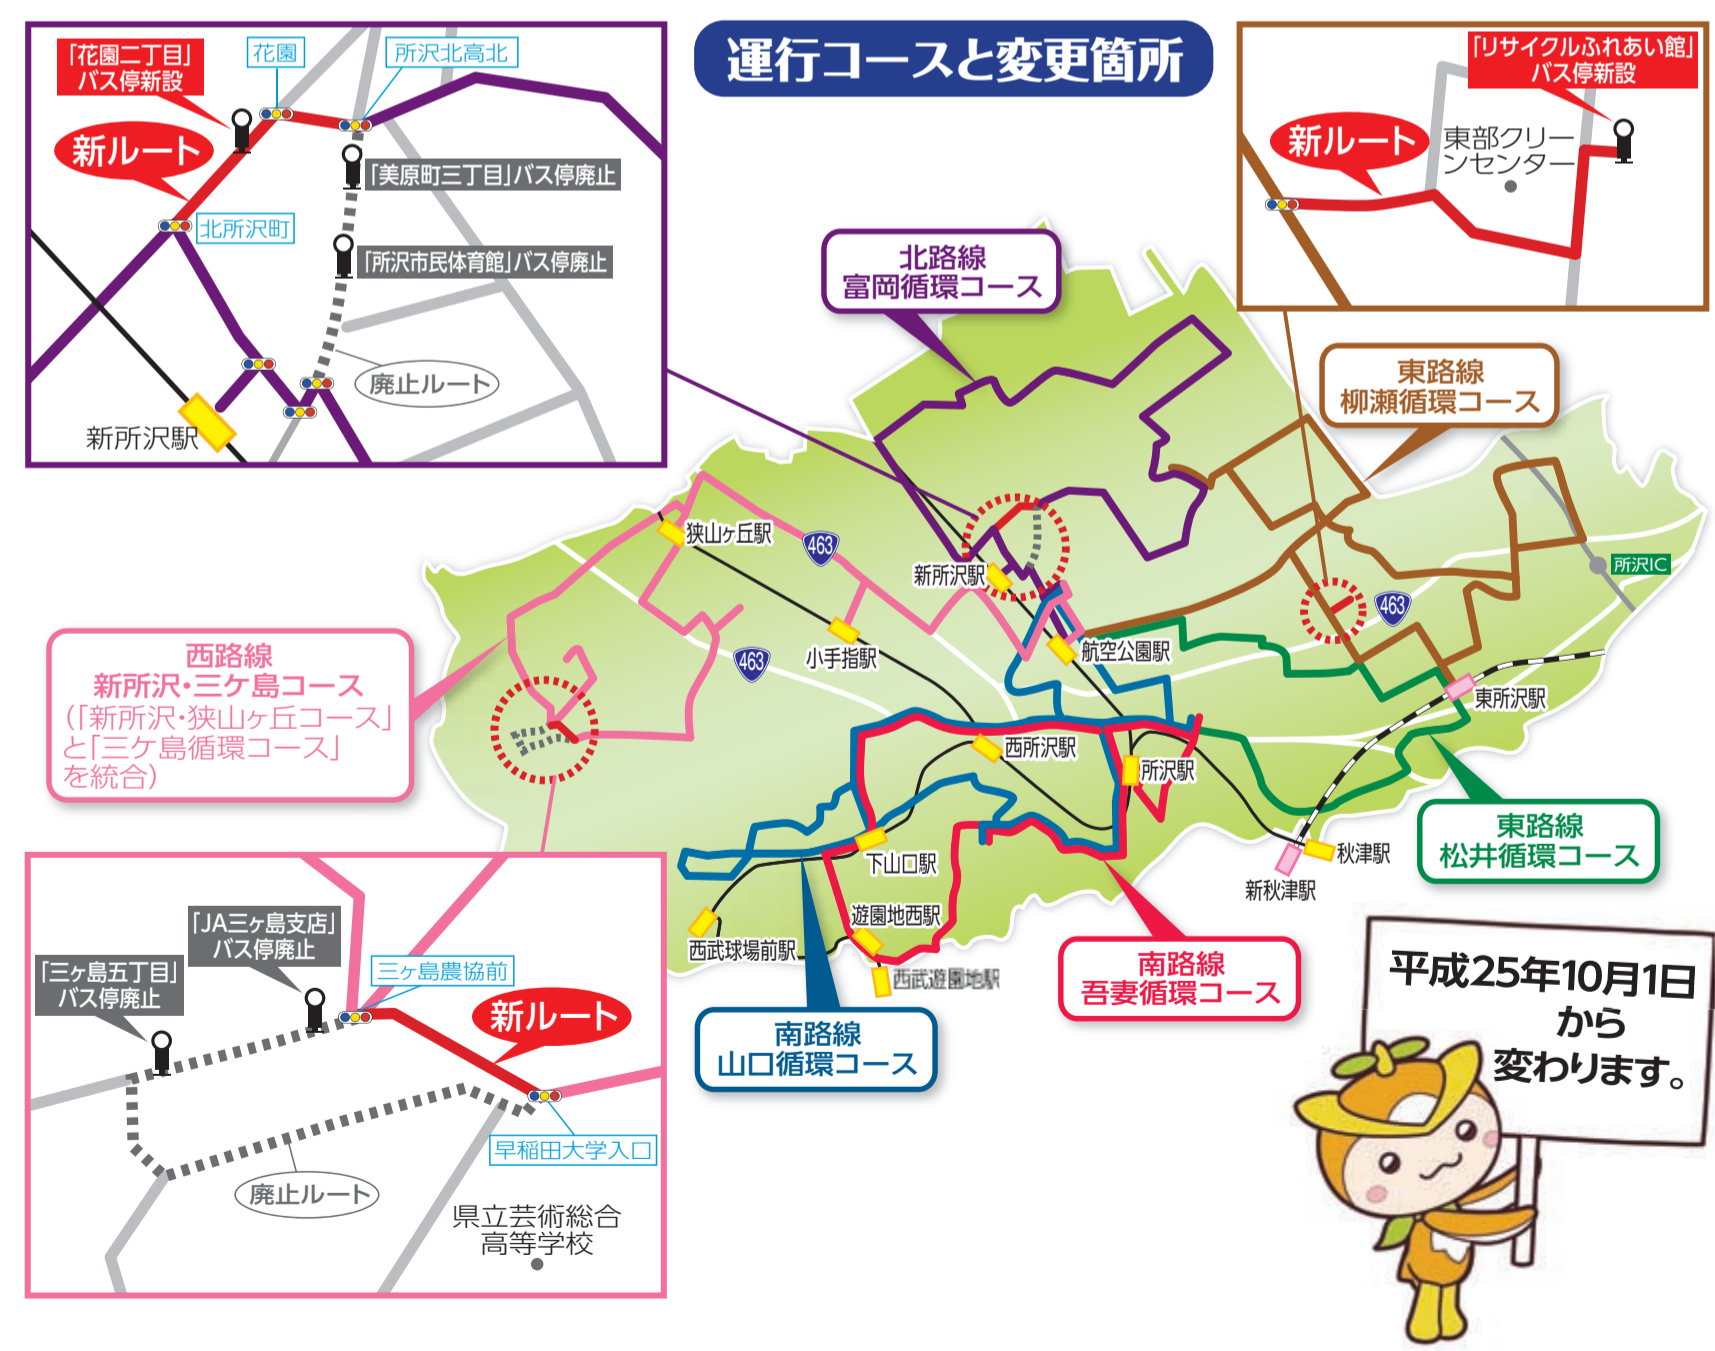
「花園二丁目」
バス停新設

花園

所沢北高北

新ルート

「美原町三丁目」バス停廃止

北所沢町

「所沢市民体育館」バス停廃止

廃止ルート

新所沢駅

運行コースと変更箇所

「リサイクルふれあい館」
バス停新設

新ルート

東部クリーンセンター

北路線
富岡循環コース

東路線
柳瀬循環コース

狭山ヶ丘駅

463

新所沢駅

所沢IC

463

小手指駅

463

航空公園駅

東所沢駅

西路線
新所沢・三ケ島コース
（「新所沢・狭山ヶ丘コース」と「三ケ島循環コース」を統合）

西所沢駅

所沢駅

下山口駅

秋津駅

新秋津駅

東路線
松井循環コース

遊園地西駅

西武球場前駅

西武遊園地駅

「JA三ヶ島支店」
バス停廃止

「三ヶ島五丁目」
バス停廃止

三ヶ島農協前

新ルート

早稲田大学入口

廃止ルート

県立芸術総合
高等学校

南路線
山口循環コース

南路線
吾妻循環コース

平成25年10月1日
から
変わります。